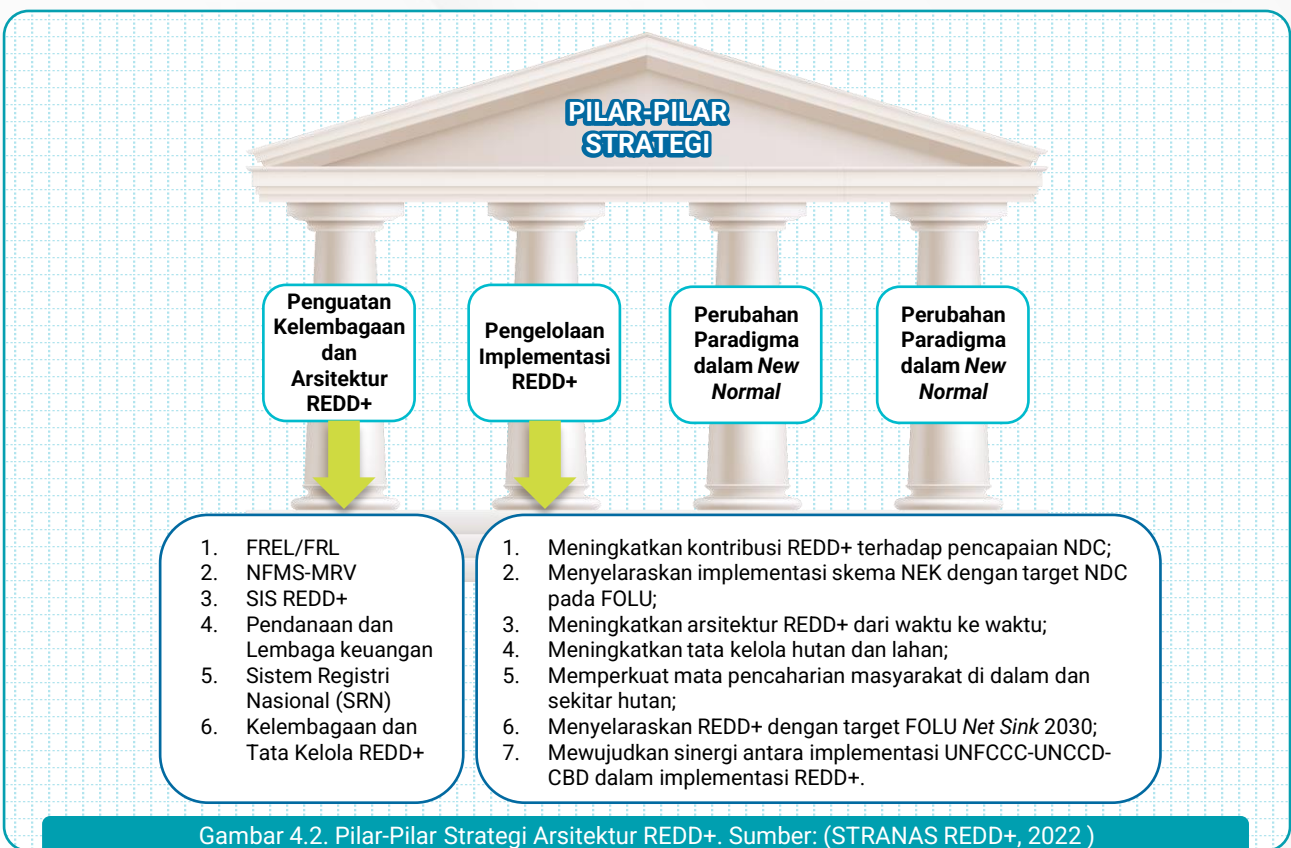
PILAR-PILAR STRATEGI

Penguatan Kelembagaan dan Arsitektur REDD+

Pengelolaan Implementasi REDD+

Perubahan Paradigma dalam *New Normal*

Perubahan Paradigma dalam *New Normal*

1. FREL/FRL
2. NFMS-MRV
3. SIS REDD+
4. Pendanaan dan Lembaga keuangan
5. Sistem Registri Nasional (SRN)
6. Kelembagaan dan Tata Kelola REDD+

1. Meningkatkan kontribusi REDD+ terhadap pencapaian NDC;
2. Menyelaraskan implementasi skema NEK dengan target NDC pada FOLU;
3. Meningkatkan arsitektur REDD+ dari waktu ke waktu;
4. Meningkatkan tata kelola hutan dan lahan;
5. Memperkuat mata pencaharian masyarakat di dalam dan sekitar hutan;
6. Menyelaraskan REDD+ dengan target FOLU *Net Sink* 2030;
7. Mewujudkan sinergi antara implementasi UNFCCC-UNCCD-CBD dalam implementasi REDD+.

Gambar 4.2. Pilar-Pilar Strategi Arsitektur REDD+. Sumber: (STRANAS REDD+, 2022 )